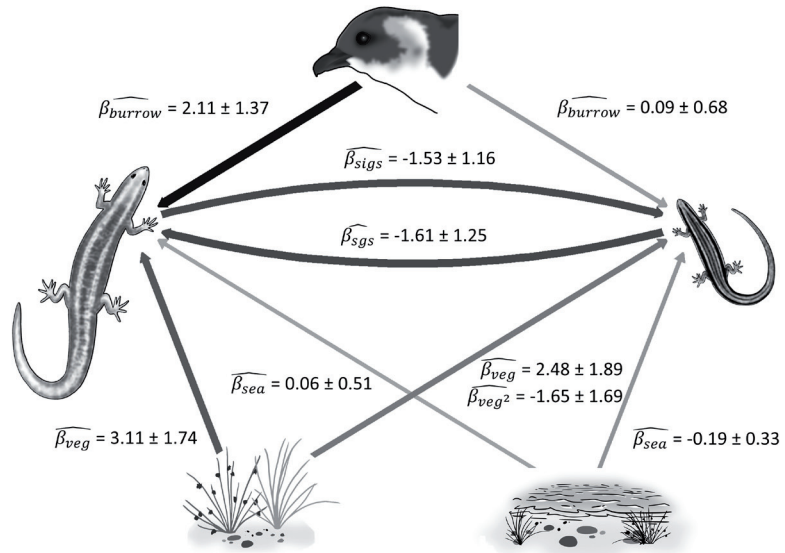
$\widehat{\beta_{burrow}}$ = 2.11 ± 1.37

$\widehat{\beta_{burrow}}$ = 0.09 ± 0.68

$\widehat{\beta_{sigs}}$ = -1.53 ± 1.16

$\widehat{\beta_{sgs}}$ = -1.61 ± 1.25

$\widehat{\beta_{sea}}$ = 0.06 ± 0.51

$\widehat{\beta_{veg}}$ = 2.48 ± 1.89

$\widehat{\beta_{veg^2}}$ = -1.65 ± 1.69

$\widehat{\beta_{veg}}$ = 3.11 ± 1.74

$\widehat{\beta_{sea}}$ = -0.19 ± 0.33